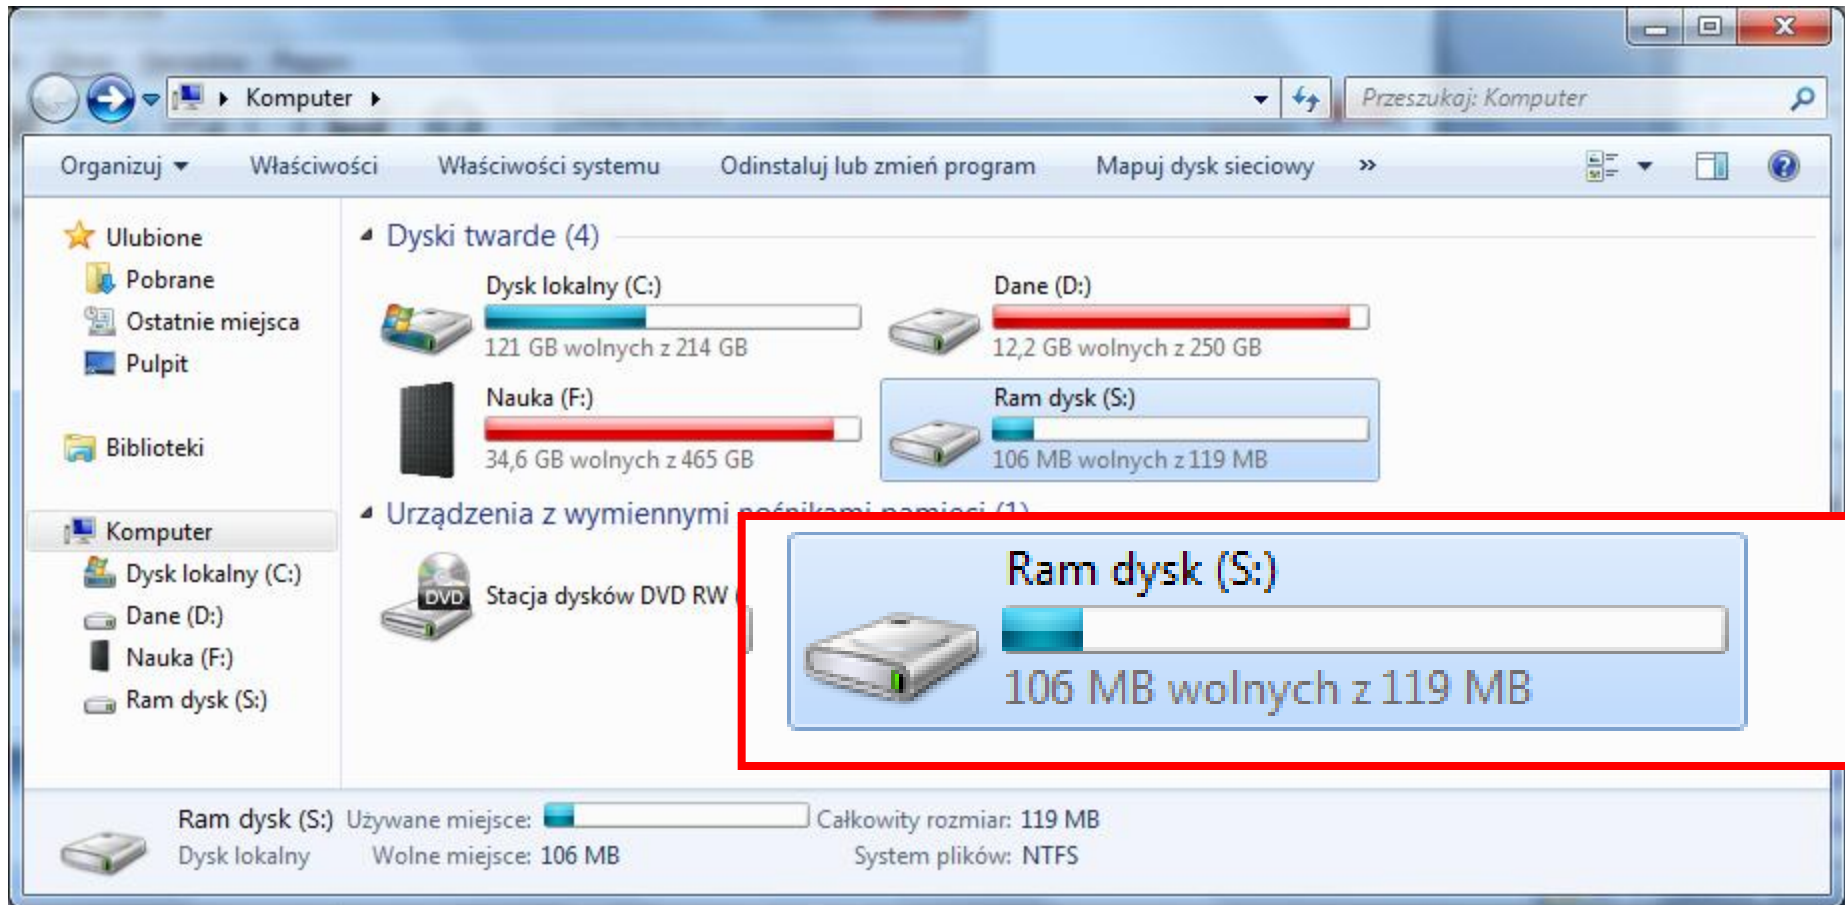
Komputer ▸

Przeszukaj: Komputer

Organizuj ▾ Właściwości Właściwości systemu Odinstaluj lub zmień program Mapuj dysk sieciowy »

Ulubione
Pobrane
Ostatnie miejsca
Pulpit

Biblioteki

Komputer
Dysk lokalny (C:)
Dane (D:)
Nauka (F:)
Ram dysk (S:)

Dyski twarde (4)

Dysk lokalny (C:)
121 GB wolnych z 214 GB

Dane (D:)
12,2 GB wolnych z 250 GB

Nauka (F:)
34,6 GB wolnych z 465 GB

Ram dysk (S:)
106 MB wolnych z 119 MB

Urządzenia z wymiennymi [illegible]

DVD
Stacja dysków DVD RW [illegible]

Ram dysk (S:)
106 MB wolnych z 119 MB

Ram dysk (S:) Używane miejsce: Całkowity rozmiar: 119 MB
Dysk lokalny Wolne miejsce: 106 MB System plików: NTFS